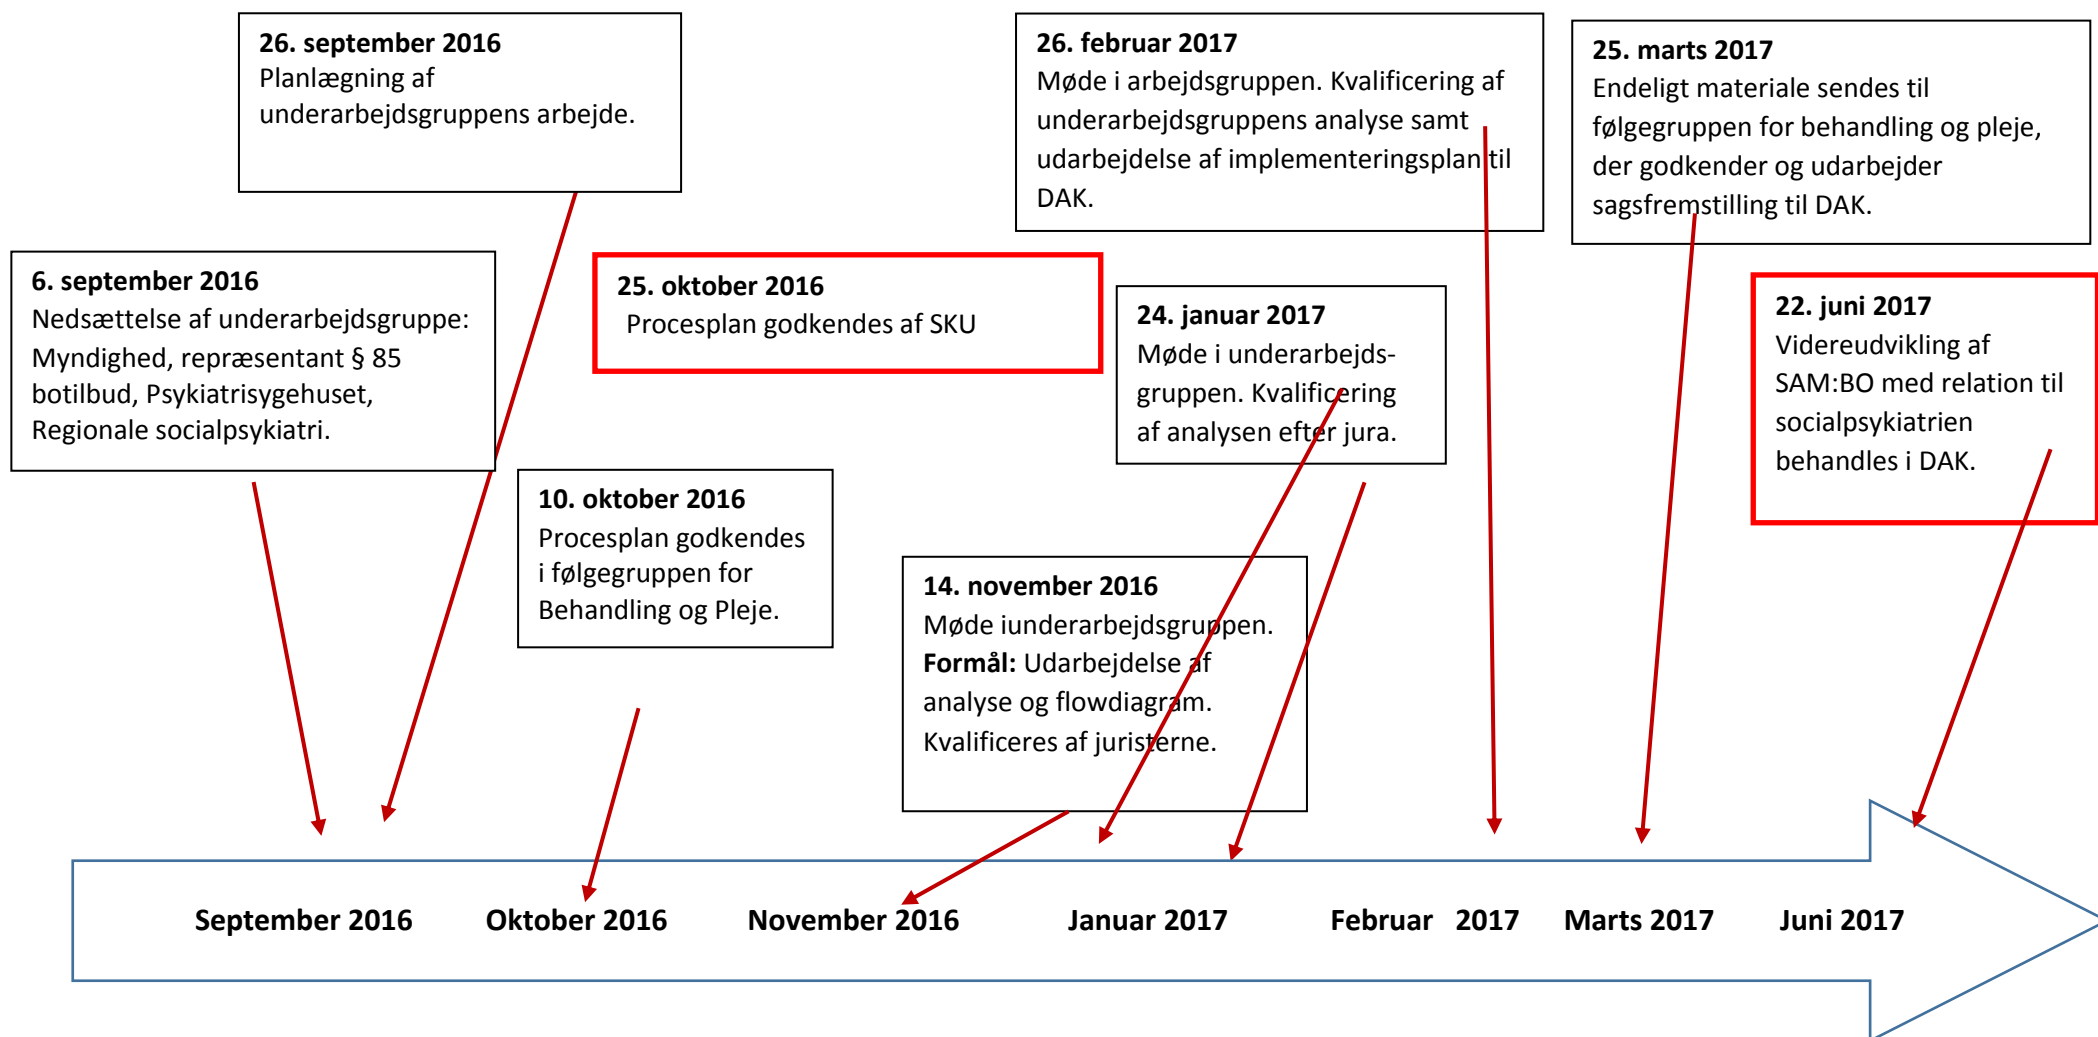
**6. september 2016**
Nedsættelse af underarbejdsgruppe: Myndighed, repræsentant § 85 botilbud, Psykiatrisygehuset, Regionale socialpsykiatri.

**26. september 2016**
Planlægning af underarbejdsgruppens arbejde.

**10. oktober 2016**
Procesplan godkendes i følgegruppen for Behandling og Pleje.

**25. oktober 2016**
Procesplan godkendes af SKU

**14. november 2016**
Møde iunderarbejdsgruppen.
**Formål:** Udarbejdelse af analyse og flowdiagram. Kvalificeres af juristerne.

**24. januar 2017**
Møde i underarbejdsgruppen. Kvalificering af analysen efter jura.

**26. februar 2017**
Møde i arbejdsgruppen. Kvalificering af underarbejdsgruppens analyse samt udarbejdelse af implementeringsplan til DAK.

**25. marts 2017**
Endeligt materiale sendes til følgegruppen for behandling og pleje, der godkender og udarbejder sagsfremstilling til DAK.

**22. juni 2017**
Videreudvikling af SAM:BO med relation til socialpsykiatrien behandles i DAK.

**September 2016** **Oktober 2016** **November 2016** **Januar 2017** **Februar 2017** **Marts 2017** **Juni 2017**